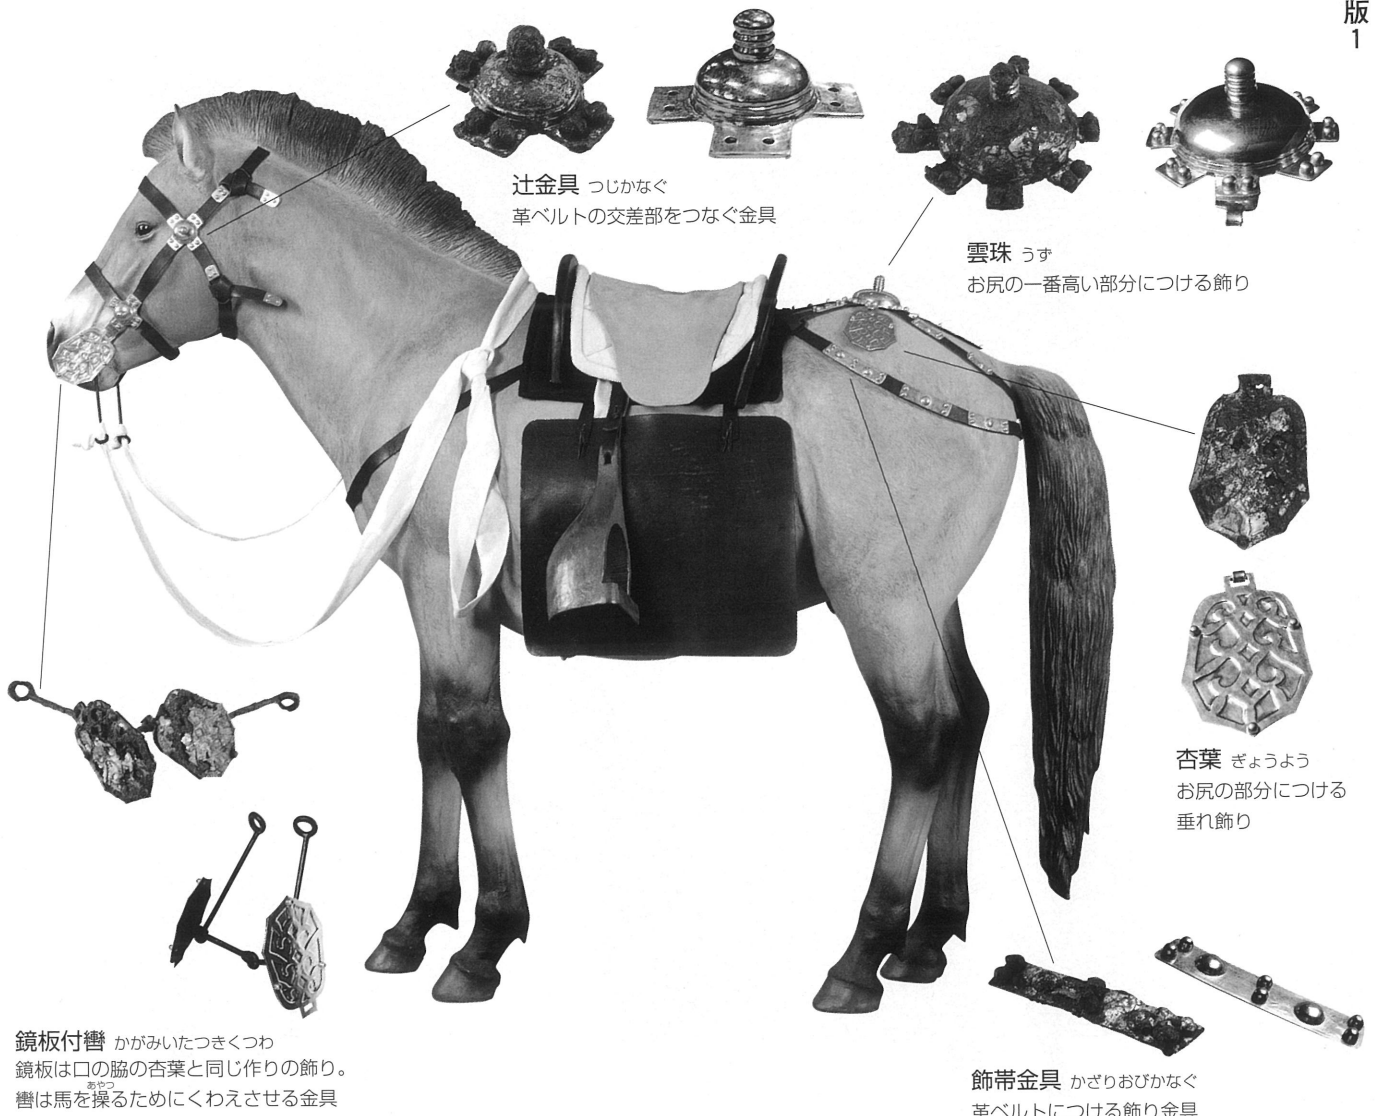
版
1

辻金具 つじかなぐ
革ベルトの交差部をつなぐ金具

雲珠 うず
お尻の一番高い部分につける飾り

杏葉 ぎょうよう
お尻の部分につける垂れ飾り

鏡板付轡 かがみいたつきくつわ
鏡板は口の脇の杏葉と同じ作りの飾り。轡は馬を操る（あやつる）ためにくわえさせる金具

飾帯金具 かざりおびかなぐ
革ベルトにつける飾り金具